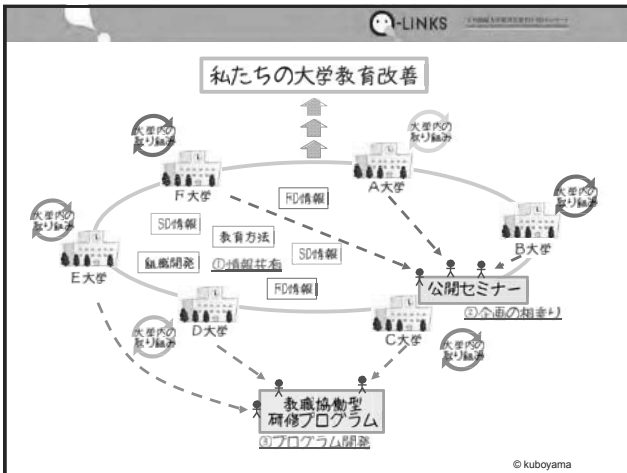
-LINKS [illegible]

私たちの大学教育改善

大学内の取り組み

F大学

A大学

大学内の取り組み

FD情報

大学内の取り組み

SD情報

B大学

大学内の取り組み

教育方法

SD情報

E大学

組織開発

①情報共有

公開セミナー

FD情報

D大学

C大学

②企画の相乗り

大学内の取り組み

大学内の取り組み

教職協働型
研修プログラム

③プログラム開発

© kuboyama